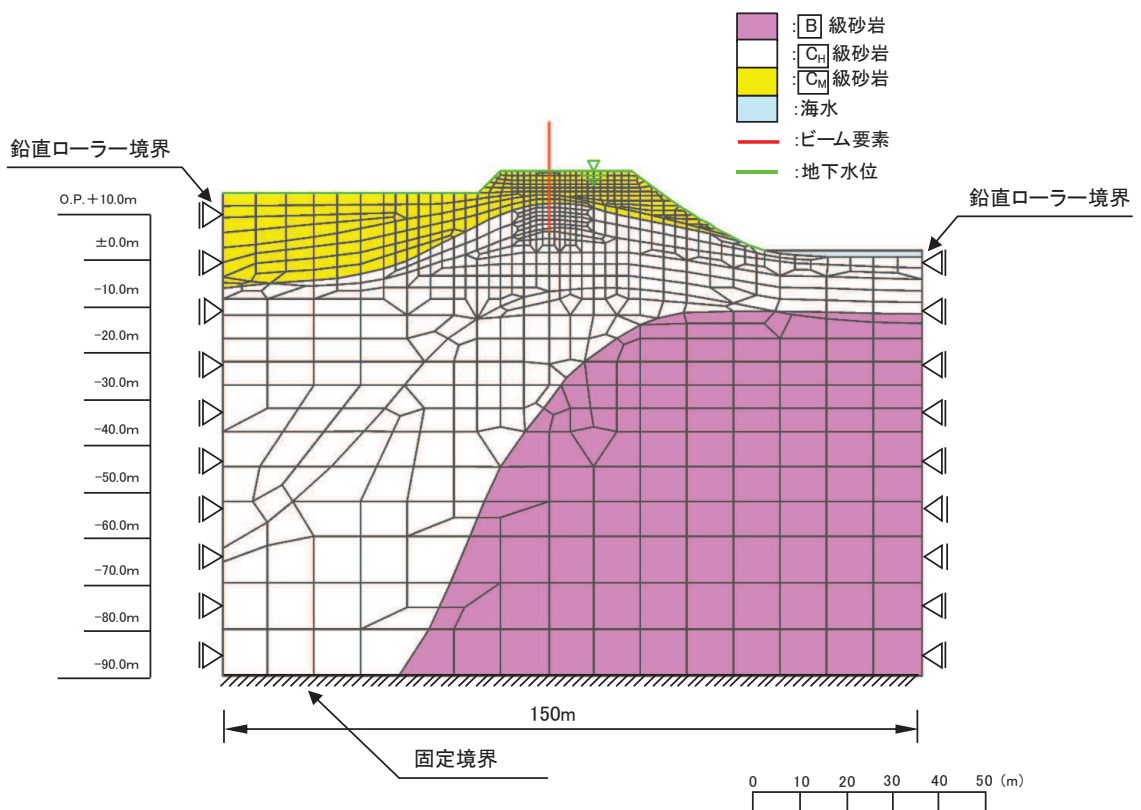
:B 級砂岩
:$C_H$ 級砂岩
:$C_M$ 級砂岩
:海水
:ビーム要素
:地下水位

鉛直ローラー境界

鉛直ローラー境界

O.P.＋10.0m
±0.0m
-10.0m
-20.0m
-30.0m
-40.0m
-50.0m
-60.0m
-70.0m
-80.0m
-90.0m

150m

固定境界

0 10 20 30 40 50 (m)